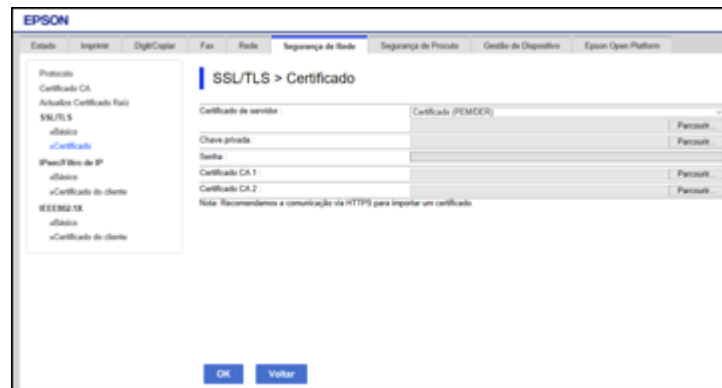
EPSON

Estado | Imprimir | Digit/Copiar | Fax | Rede | Segurança de Rede | Segurança de Produto | Gestão de Dispositivo | Epson Open Platform

Protocolo
Certificado CA
Actualize Certificado Raiz
SSL/TLS
»Básico
»Certificado
IPsec/Filtro de IP
»Básico
»Certificado do cliente
IEEE802.1X
»Básico
»Certificado do cliente

SSL/TLS > Certificado

| | |
|---|---|
| Certificado de servidor : | Certificado (PEM/DER) |
| | Percorrer... |
| Chave privada : | Percorrer... |
| Senha : | |
| Certificado CA 1 : | Percorrer... |
| Certificado CA 2 : | Percorrer... |

Nota: Recomendamos a comunicação via HTTPS para importar um certificado.

OK | Voltar